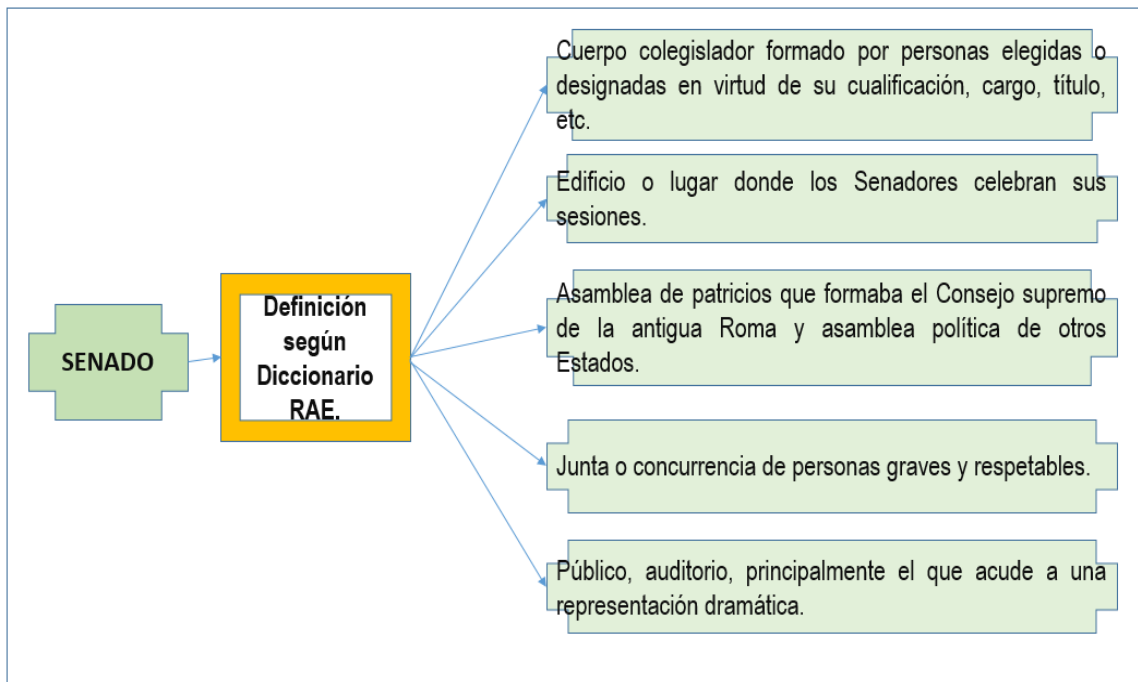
SENADO

Definición según Diccionario RAE.

Cuerpo colegislador formado por personas elegidas o designadas en virtud de su cualificación, cargo, título, etc.

Edificio o lugar donde los Senadores celebran sus sesiones.

Asamblea de patricios que formaba el Consejo supremo de la antigua Roma y asamblea política de otros Estados.

Junta o concurrencia de personas graves y respetables.

Público, auditorio, principalmente el que acude a una representación dramática.